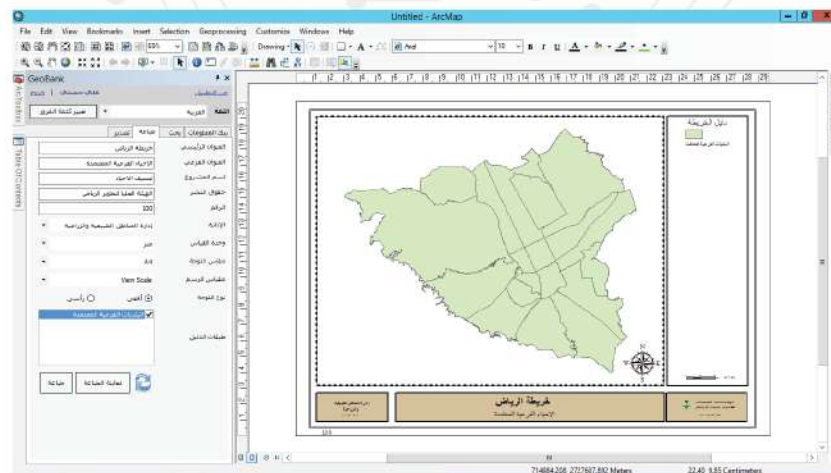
Untitled - ArcMap

File Edit View Bookmarks Insert Selection Geoprocessing Customize Windows Help

Drawing

Arial

10

B I U

GeoBank

ArcToolbox

Table Of Contents

العربية

اللغة

تغيير لغة الفرق

بنك المعلومات

بحث

طباعة

تصدير

العنوان الرئيسي

خريطة الرياض

العنوان الفرعي

الاحياء الفرعية المعتمدة

اسم المشروع

تصنيف الاحياء

حقوق النشر

الهيئة العليا لتطوير الرياض

الترقيم

100

الإدارة

إدارة المناطق الشبكية والرقمية

وحدة القياس

متر

مقاس اللوحة

A4

مقياس الرسم

View Scale

نوع اللوحة

أفقي

رأسي

طبقات الدليل

المخططات الفرعية المعتمدة

طباعة

معاينة الطباعة

1 2 3 4 5 6 7 8 9 10 11 12 13 14 15 16 17 18 19 20 21 22 23 24 25 26 27 28 29

دليل الخريطة

المخططات الفرعية المعتمدة

خريطة الرياض

الاحياء الفرعية المعتمدة

100

714684.208 2727607.892 Meters

22.40 9.85 Centimeters